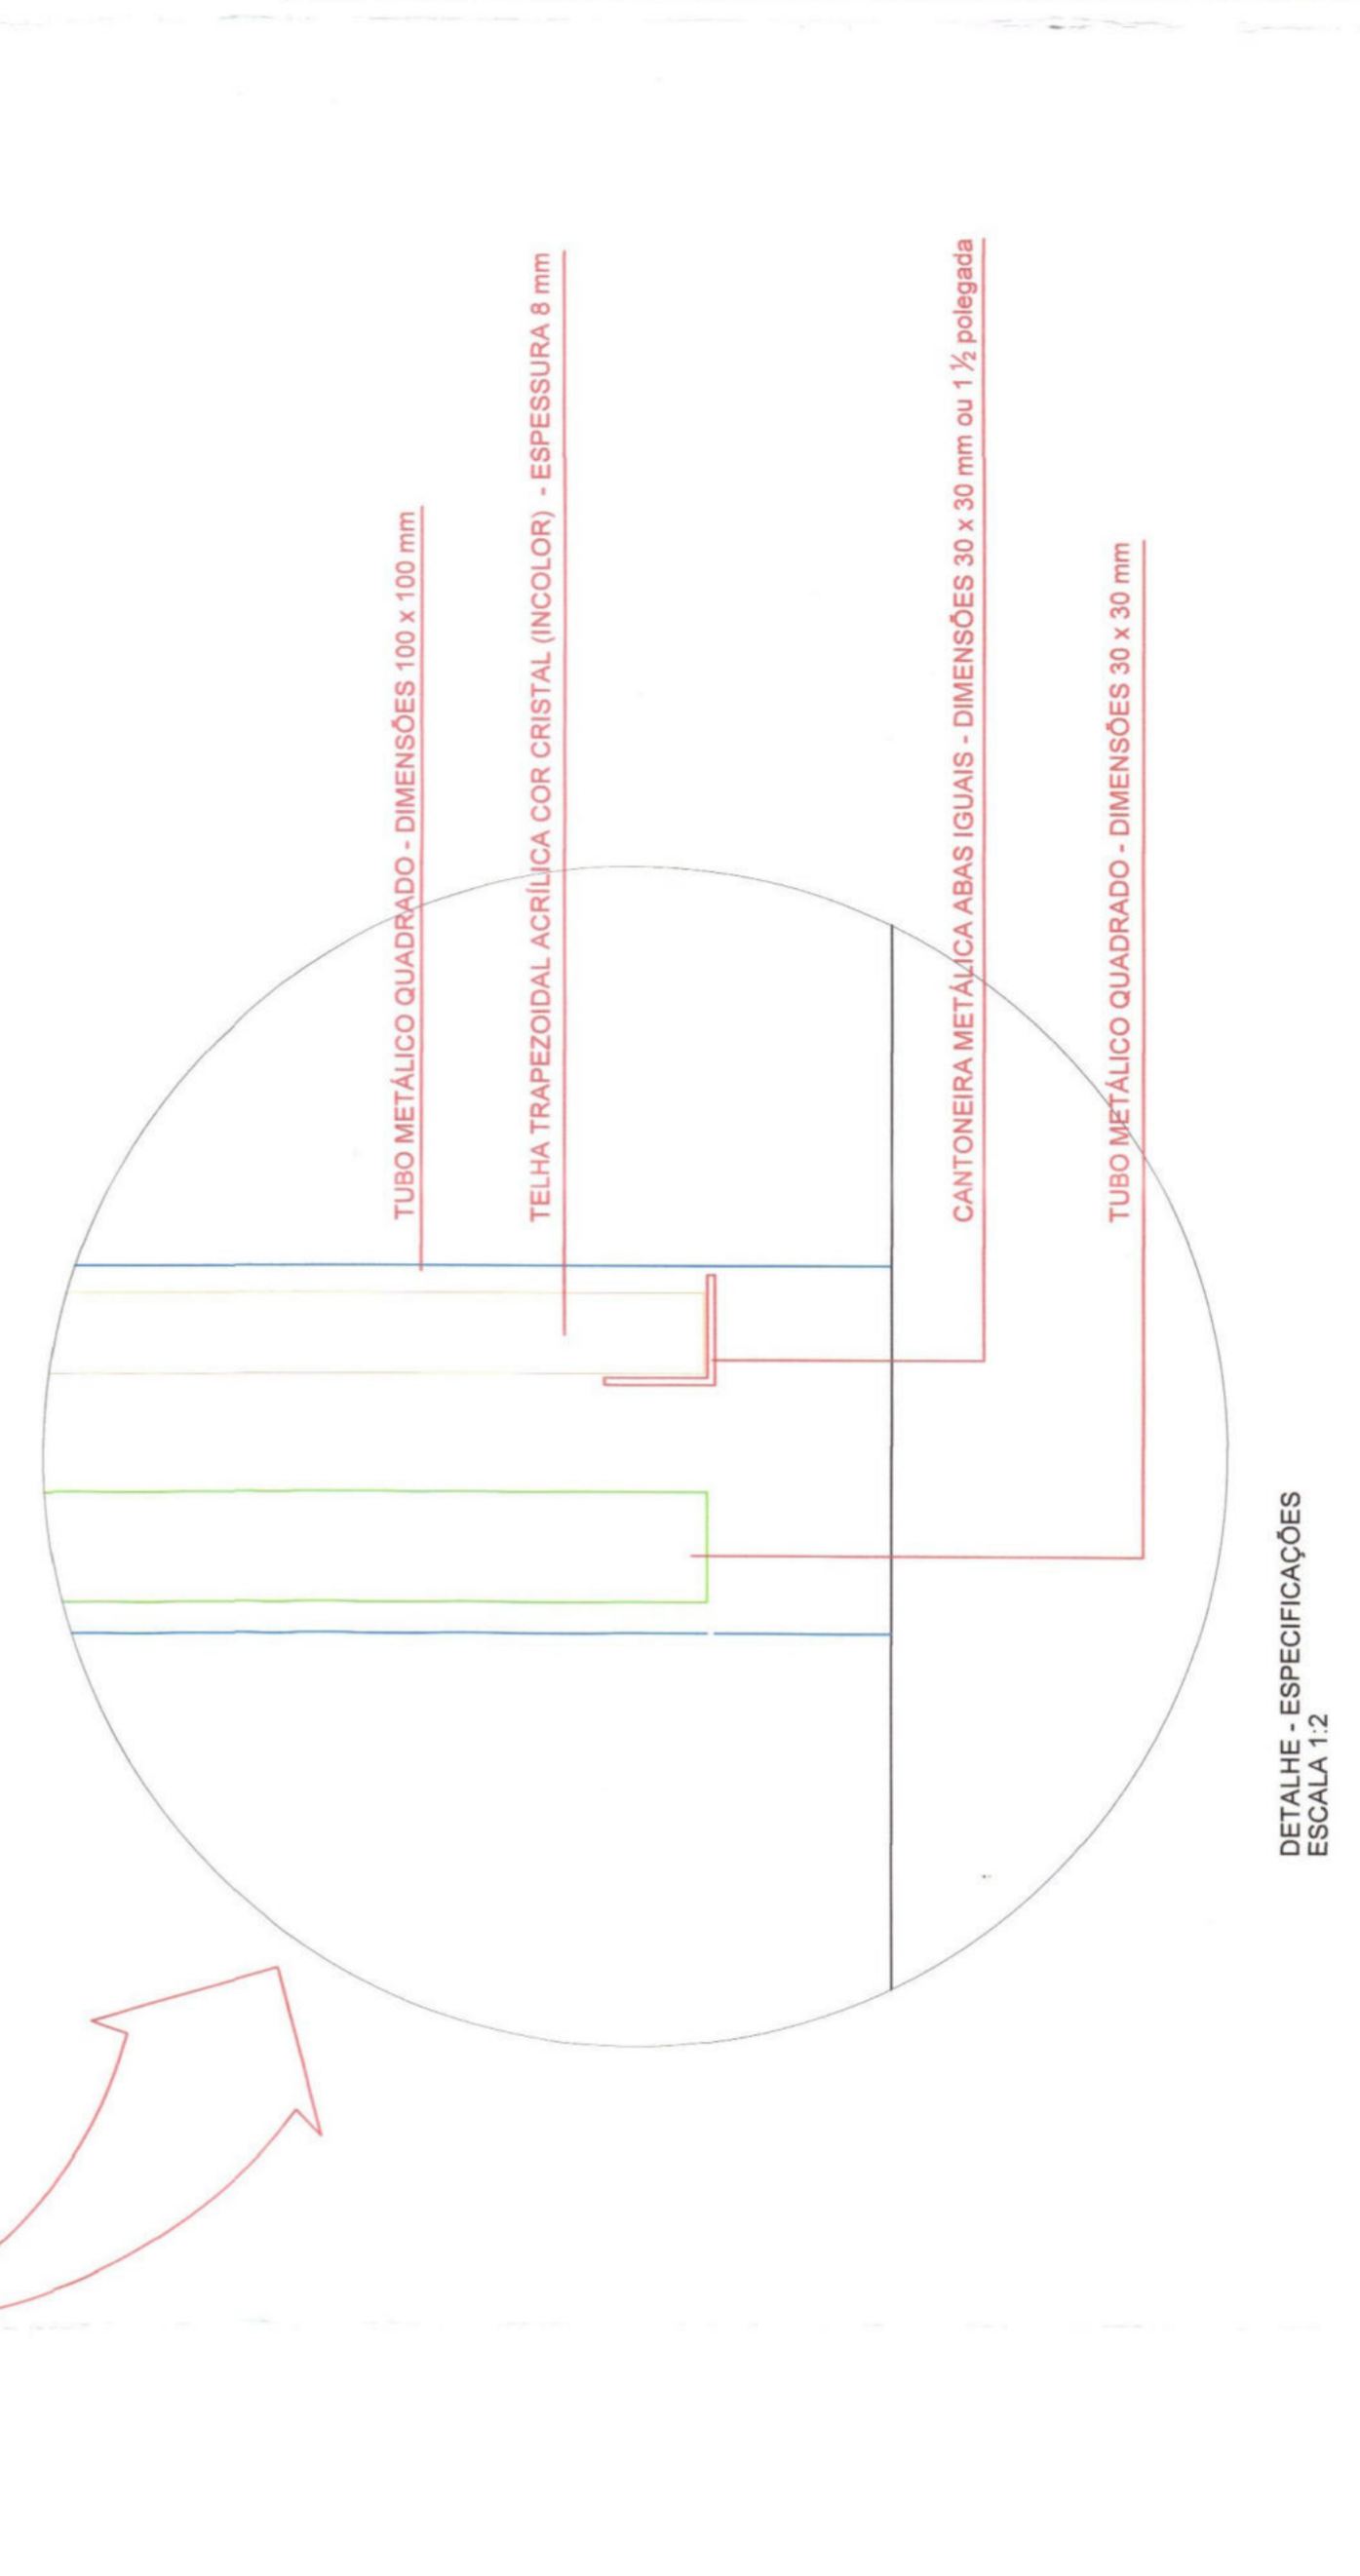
TUBO METÁLICO QUADRADO - DIMENSÕES 100 x 100 mm

TELHA TRAPEZOIDAL ACRÍLICA COR CRISTAL (INCOLOR) - ESPESSURA 8 mm

CANTONEIRA METÁLICA ABAS IGUAIS - DIMENSÕES 30 x 30 mm ou 1 ½ polegada

TUBO METÁLICO QUADRADO - DIMENSÕES 30 x 30 mm

DETALHE - ESPECIFICAÇÕES
ESCALA 1:2